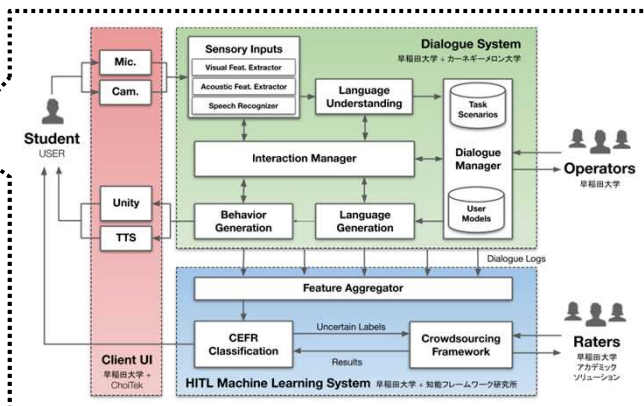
Mic.

Cam.

Student
USER

Sensory Inputs
Visual Feat. Extractor
Acoustic Feat. Extractor
Speech Recognizer

Dialogue System
早稲田大学 + カーネギーメロン大学

Language Understanding

Task Scenarios

Interaction Manager

Dialogue Manager

User Models

Operators
早稲田大学

Unity

TTS

Behavior Generation

Language Generation

Dialogue Logs

Feature Aggregator

CEFR Classification

Uncertain Labels

Results

Crowdsourcing Framework

Raters
早稲田大学
アカデミック
ソリューション

Client UI
早稲田大学 + ChoiTek

HITL Machine Learning System 早稲田大学 + 知能フレームワーク研究所